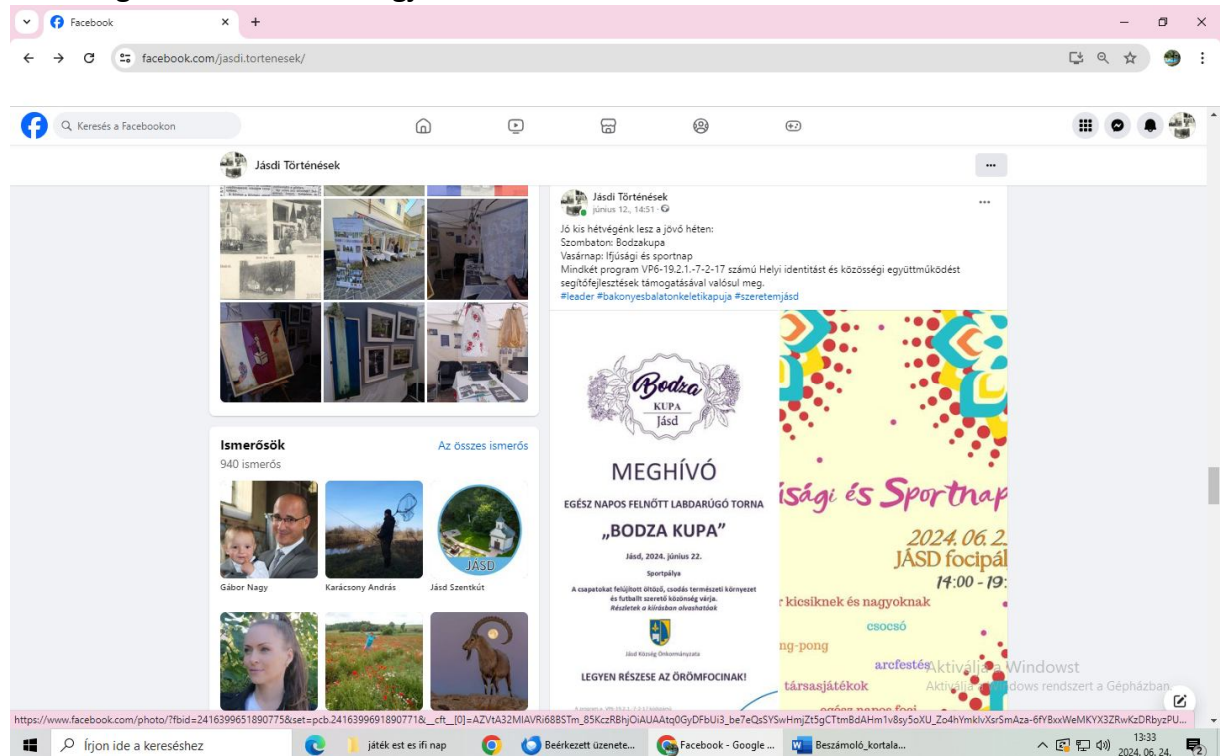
Facebook
facebook.com/jasdi.tortenesek/
Keresés a Facebookon
Jásdi Történések
...
Jásdi Történések
június 12., 14:51 ·
Jó kis hétvégénk lesz a jövő héten:
Szombaton: Bodzakupa
Vasárnap: Ifjúsági és sportnap
Mindkét program VP6-19.2.1.-7-2-17 számú Helyi identitást és közösségi együttműködést segítőfejlesztések támogatásával valósul meg.
#leader #bakonyesbalatonkeletikapuja #szeretemjásd
Ismerősök
Az összes ismerős
940 ismerős
Gábor Nagy
Karácsony András
Jásd Szentkút
JÁSD
Bodza
KUPA
Jásd
MEGHÍVÓ
EGÉSZ NAPOS FELNŐTT LABDARÚGÓ TORNA
„BODZA KUPA"
Jásd, 2024. június 22.
Sportpálya
A csapatokat felújított öltöző, csodás természeti környezet és futballt szerető közösség várja.
Részletek a kiírásban olvashatóak
Jásd Község Önkormányzata
LEGYEN RÉSZESE AZ ÖRÖMFOCINAK!
isági és Sportnap
2024.06.2
JÁSD focipál
14:00 - 19:
r kicsiknek és nagyoknak
csocsó
ng-pong
arcfestés
társasjátékok
Aktiválja a Windowst
Aktiválja a Windows rendszert a Gépházban.
https://www.facebook.com/photo/?fbid=2416399651890775&set=pcb.2416399691890771&__cft__[0]=AZVtA32MIAVRi68BSTm_85KczRBhjOiAUAAtq0GyDFbUi3_be7eQsSYSwHmjZt5gCTtmBdAHm1v8sy5oXU_Zo4hYmklvXsrSmAza-6fYBxxWeMKYX3ZRwKzDRbyzPU...
Írjon ide a kereséshez
játék est es ifi nap
Beérkezett üzenete...
Facebook - Google ...
Beszámoló_kortala...
13:33
2024. 06. 24.